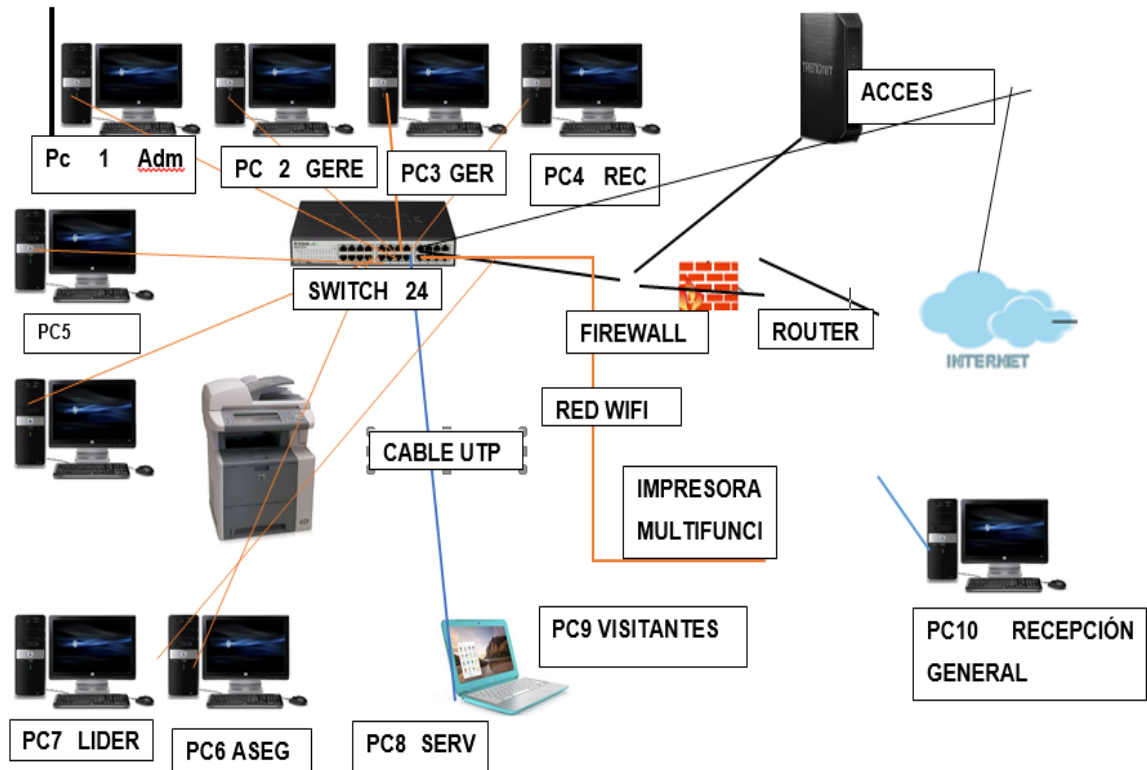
ACCES

Pc 1 Adm

PC 2 GERE

PC3 GER

PC4 REC

SWITCH 24

PC5

FIREWALL

ROUTER

INTERNET

RED WIFI

CABLE UTP

IMPRESORA MULTIFUNCI

PC9 VISITANTES

PC10 RECEPCIÓN GENERAL

PC7 LIDER

PC6 ASEG

PC8 SERV